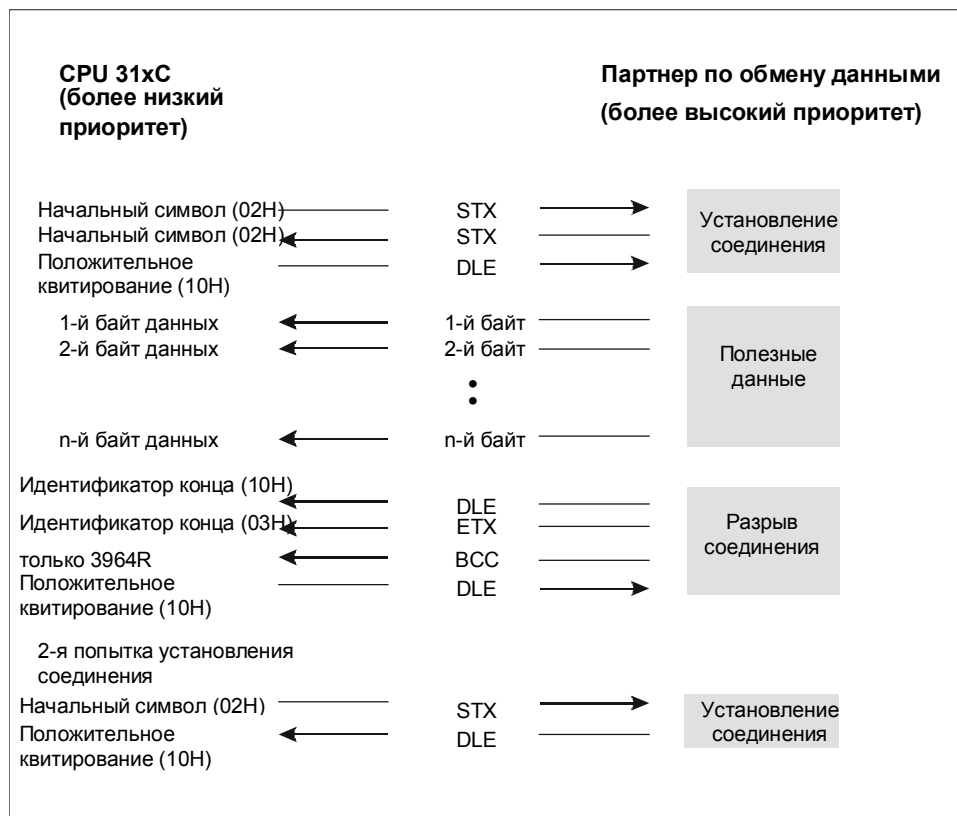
CPU 31xC
(более низкий приоритет)

Партнер по обмену данными
(более высокий приоритет)

Начальный символ (02H) STX
Начальный символ (02H) STX
Положительное квитирование (10H) DLE

Установление соединения

1-й байт данных 1-й байт
2-й байт данных 2-й байт
n-й байт данных n-й байт

Полезные данные

Идентификатор конца (10H) DLE
Идентификатор конца (03H) ETX
только 3964R BCC
Положительное квитирование (10H) DLE

Разрыв соединения

2-я попытка установления соединения
Начальный символ (02H) STX
Положительное квитирование (10H) DLE

Установление соединения